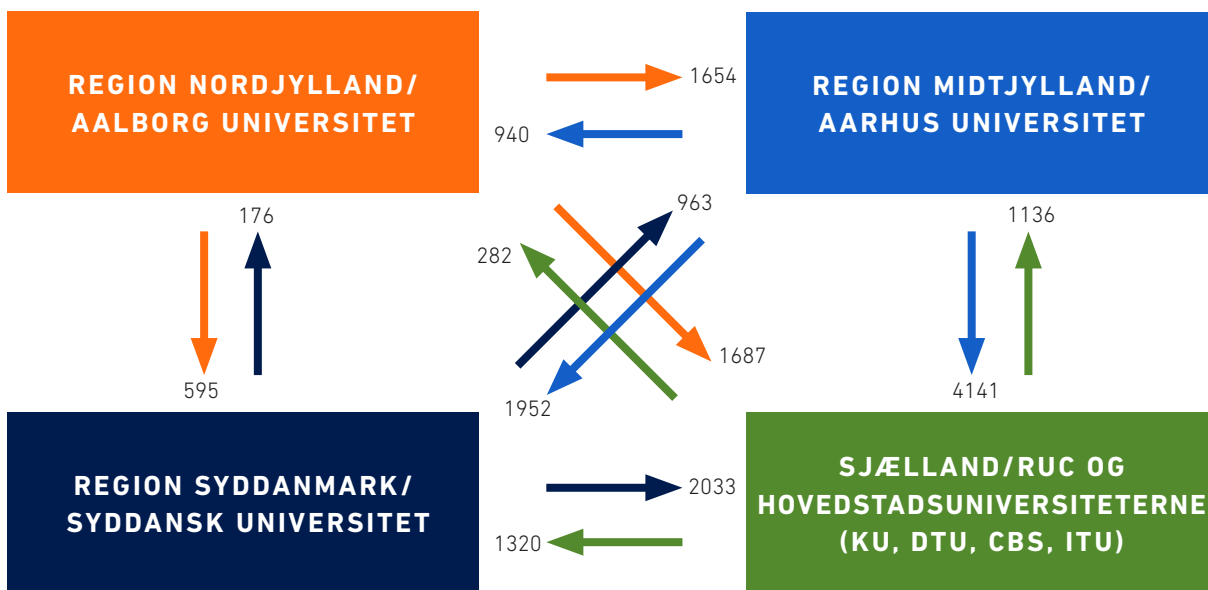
REGION NORDJYLLAND/ AALBORG UNIVERSITET

1654

940

REGION MIDTJYLLAND/ AARHUS UNIVERSITET

176

963

1136

282

595

1687

1952

4141

REGION SYDDANMARK/ SYDDANSK UNIVERSITET

2033

1320

SJÆLLAND/RUC OG HOVEDSTADSUNIVERSITETERNE (KU, DTU, CBS, ITU)